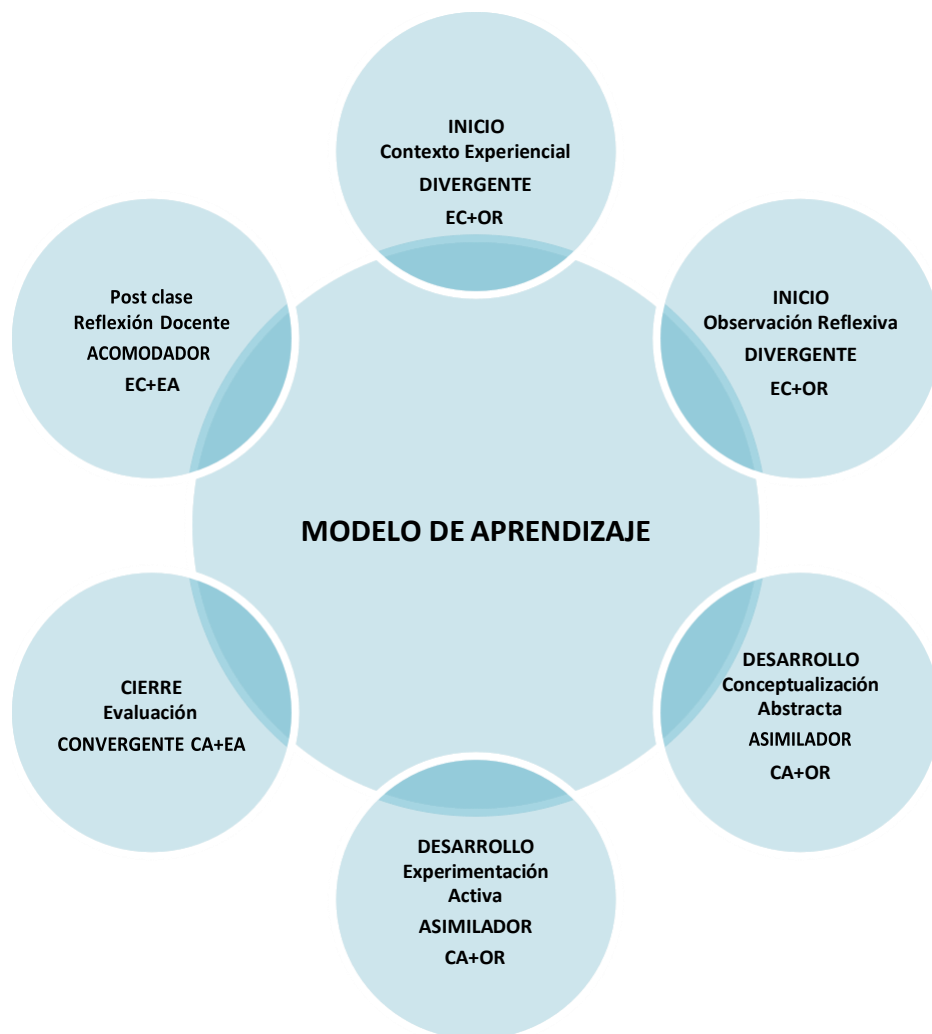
INICIO
Contexto Experiencial
DIVERGENTE
EC+OR

INICIO
Observación Reflexiva
DIVERGENTE
EC+OR

DESARROLLO
Conceptualización Abstracta
ASIMILADOR
CA+OR

DESARROLLO
Experimentación Activa
ASIMILADOR
CA+OR

CIERRE
Evaluación
CONVERGENTE CA+EA

Post clase
Reflexión Docente
ACOMODADOR
EC+EA

MODELO DE APRENDIZAJE